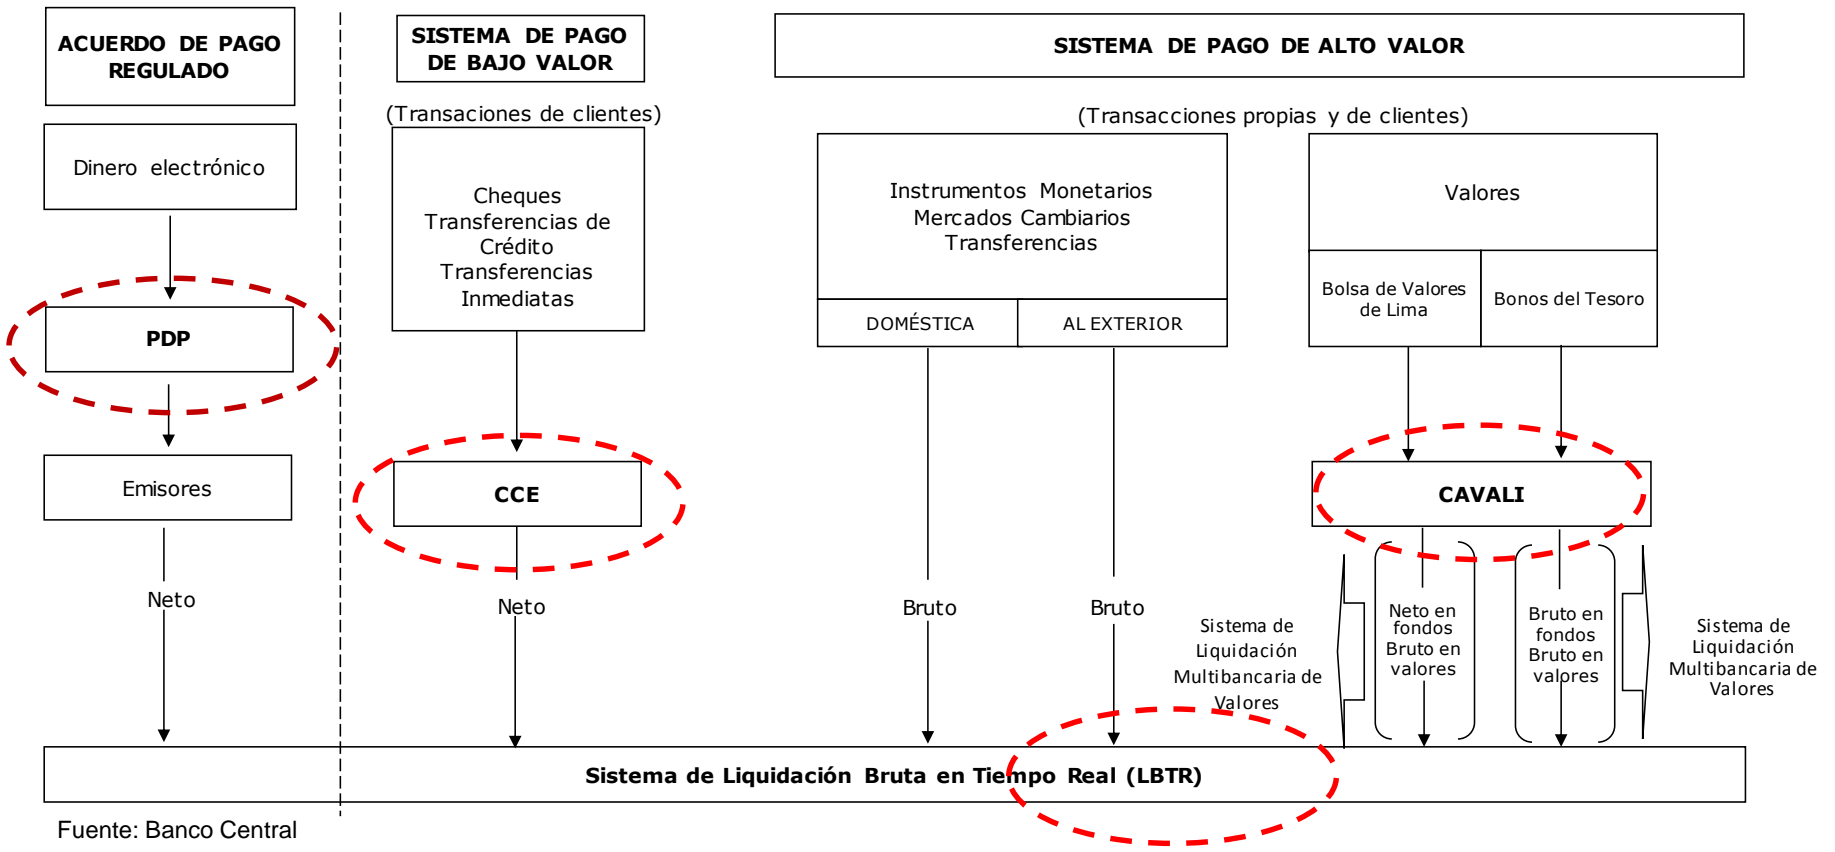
ACUERDO DE PAGO REGULADO

SISTEMA DE PAGO DE BAJO VALOR

SISTEMA DE PAGO DE ALTO VALOR

(Transaciones de clientes)

(Transacciones propias y de clientes)

Dinero electrónico

Cheques
Transferencias de Crédito
Transferencias Inmediatas

Instrumentos Monetarios
Mercados Cambiarios
Transferencias

Valores

DOMÉSTICA

AL EXTERIOR

Bolsa de Valores de Lima

Bonos del Tesoro

PDP

Emisores

CCE

CAVALI

Neto

Neto

Bruto

Bruto

Sistema de Liquidación Multibancaria de Valores

Neto en fondos Bruto en valores

Bruto en fondos Bruto en valores

Sistema de Liquidación Multibancaria de Valores

Sistema de Liquidación Bruta en Tiempo Real (LBTR)

Fuente: Banco Central